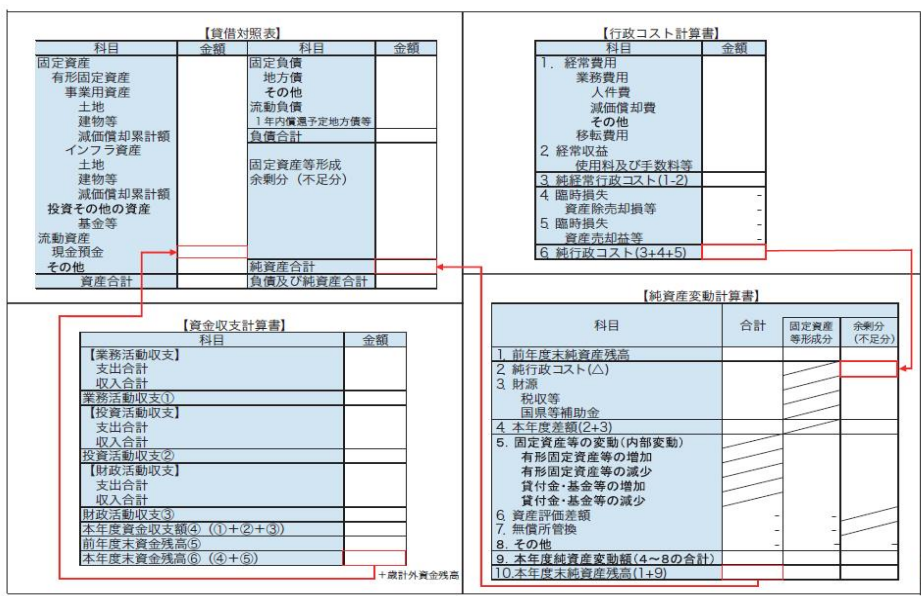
【貸借対照表】

| 科目 | 金額 | 科目 | 金額 |
|---|---|---|---|
| 固定資産 | | 固定負債 | |
| 有形固定資産 | | 地方債 | |
| 事業用資産 | | その他 | |
| 土地 | | 流動負債 | |
| 建物等 | | 1年内償還予定地方債等 | |
| 減価償却累計額 | | 負債合計 | |
| インフラ資産 | | | |
| 土地 | | 固定資産等形成 | |
| 建物等 | | 余剰分（不足分） | |
| 減価償却累計額 | | | |
| 投資その他の資産 | | | |
| 基金等 | | | |
| 流動資産 | | | |
| 現金預金 | | | |
| その他 | | 純資産合計 | |
| 資産合計 | | 負債及び純資産合計 | |

【行政コスト計算書】

| 科目 | 金額 |
|---|---|
| 1．経常費用 | |
| 業務費用 | |
| 人件費 | |
| 減価償却費 | |
| その他 | |
| 移転費用 | |
| 2．経常収益 | |
| 使用料及び手数料等 | |
| 3．純経常行政コスト(1-2) | |
| 4．臨時損失 | - |
| 資産除売却損等 | - |
| 5．臨時損失 | - |
| 資産売却益等 | - |
| 6．純行政コスト(3+4+5) | |

【資金収支計算書】

| 科目 | 金額 |
|---|---|
| 【業務活動収支】 | |
| 支出合計 | |
| 収入合計 | |
| 業務活動収支① | |
| 【投資活動収支】 | |
| 支出合計 | |
| 収入合計 | |
| 投資活動収支② | |
| 【財政活動収支】 | |
| 支出合計 | |
| 収入合計 | |
| 財政活動収支③ | |
| 本年度資金収支額④（①+②+③） | |
| 前年度末資金残高⑤ | |
| 本年度末資金残高⑥（④+⑤） | |

＋歳計外資金残高

【純資産変動計算書】

| 科目 | 合計 | 固定資産等形成分 | 余剰分（不足分） |
|---|---|---|---|
| 1．前年度末純資産残高 | | | |
| 2．純行政コスト(△) | | | |
| 3．財源 | | | |
| 税収等 | | | |
| 国県等補助金 | | | |
| 4．本年度差額(2+3) | | | |
| 5．固定資産等の変動(内部変動) | | | |
| 有形固定資産等の増加 | | | |
| 有形固定資産等の減少 | | | |
| 貸付金・基金等の増加 | | | |
| 貸付金・基金等の減少 | | | |
| 6．資産評価差額 | - | - | |
| 7．無償所管換 | - | - | |
| 8．その他 | - | - | - |
| 9．本年度純資産変動額(4～8の合計) | | | |
| 10．本年度末純資産残高(1+9) | | | |